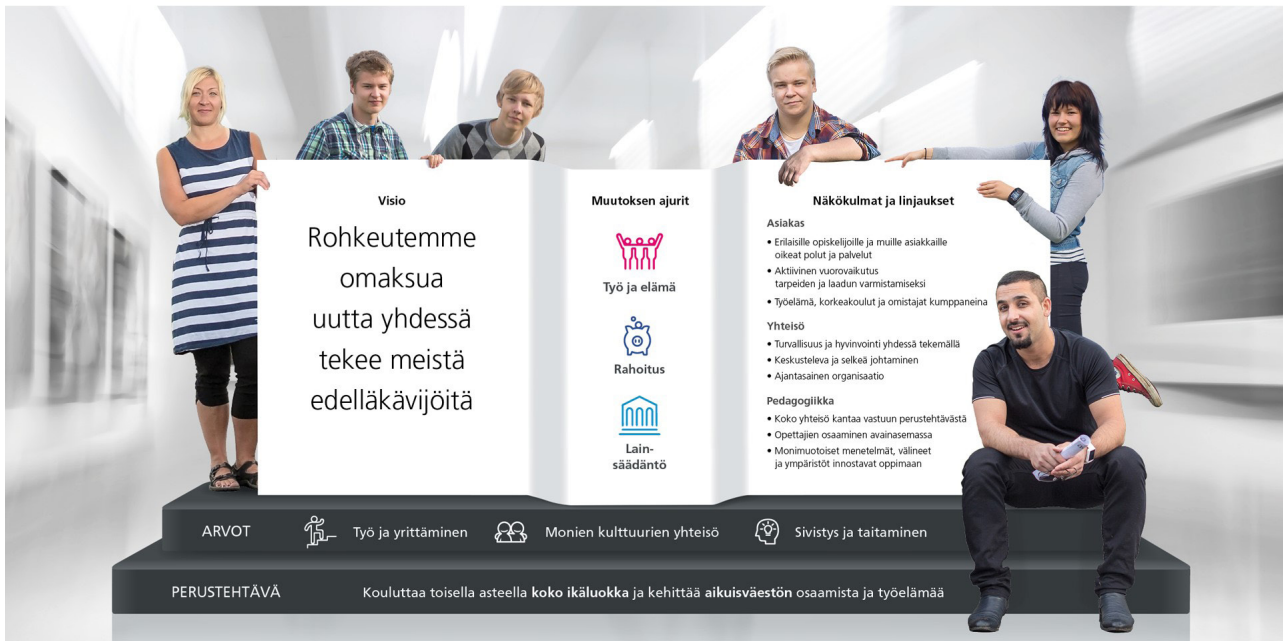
Visio

Rohkeutemme omaksua uutta yhdessä tekee meistä edelläkävijöitä

Muutoksen ajurit

Työ ja elämä

Rahoitus

Lainsäädäntö

Näkökulmat ja linjaukset

Asiakas

• Erilaisille opiskelijoille ja muille asiakkaille oikeat polut ja palvelut
• Aktiivinen vuorovaikutus tarpeiden ja laadun varmistamiseksi
• Työelämä, korkeakoulut ja omistajat kumppaneina

Yhteisö

• Turvallisuus ja hyvinvointi yhdessä tekemällä
• Keskusteleva ja selkeä johtaminen
• Ajantasainen organisaatio

Pedagogiikka

• Koko yhteisö kantaa vastuun perustehtävästä
• Opettajien osaaminen avainasemassa
• Monimuotoiset menetelmät, välineet ja ympäristöt innostavat oppimaan

ARVOT Työ ja yrittäminen Monien kulttuurien yhteisö Sivistys ja taitaminen

PERUSTEHTÄVÄ Kouluttaa toisella asteella **koko ikäluokka** ja kehittää **aikuisväestön** osaamista ja työelämää